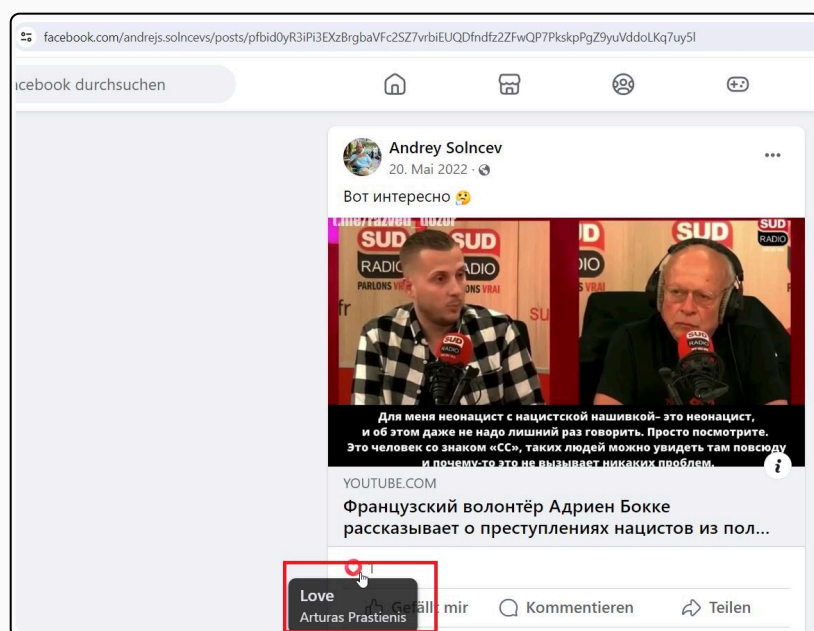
facebook.com/andrejs.solncevs/posts/pfbid0yR3iPi3EXzBrgbaVFc2SZ7vrbiEUQDfndfz2ZFwQP7PkskpPgZ9yuVddoLKq7uy5l

acebook durchsuchen

Andrey Solncev
20. Mai 2022 ·

Вот интересно 🤔

SUD RADIO PARLONS VRAI

Для меня неонацист с нацистской нашивкой– это неонацист, и об этом даже не надо лишний раз говорить. Просто посмотрите. Это человек со знаком «СС», таких людей можно увидеть там повсюду и почему-то это не вызывает никаких проблем.

YOUTUBE.COM
Французский волонтёр Адриен Бокке рассказывает о преступлениях нацистов из пол...

Love
Arturas Prastienis

Gefällt mir Kommentieren Teilen